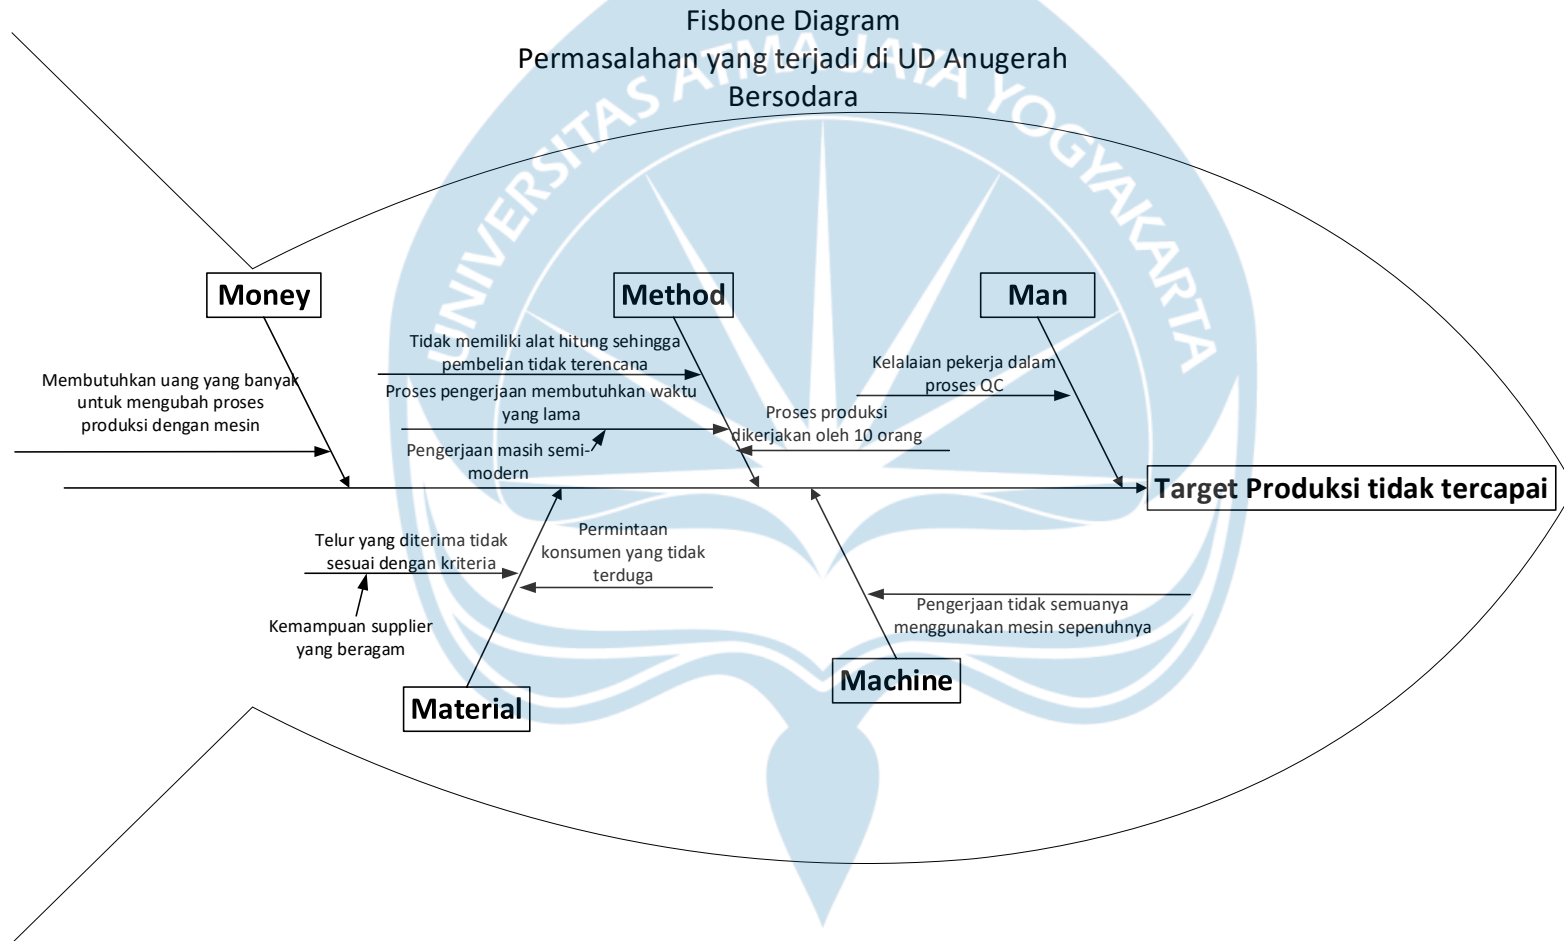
Fisbone Diagram
Permasalahan yang terjadi di UD Anugerah Bersodara

UNIVERSITAS ATMA JAYA YOGYAKARTA

Money

Method

Man

Tidak memiliki alat hitung sehingga pembelian tidak terencana

Membutuhkan uang yang banyak untuk mengubah proses produksi dengan mesin

Proses pengerjaan membutuhkan waktu yang lama

Kelalaian pekerja dalam proses QC

Proses produksi dikerjakan oleh 10 orang

Pengerjaan masih semi-modern

Target Produksi tidak tercapai

Permintaan konsumen yang tidak terduga

Telur yang diterima tidak sesuai dengan kriteria

Kemampuan supplier yang beragam

Pengerjaan tidak semuanya menggunakan mesin sepenuhnya

Machine

Material